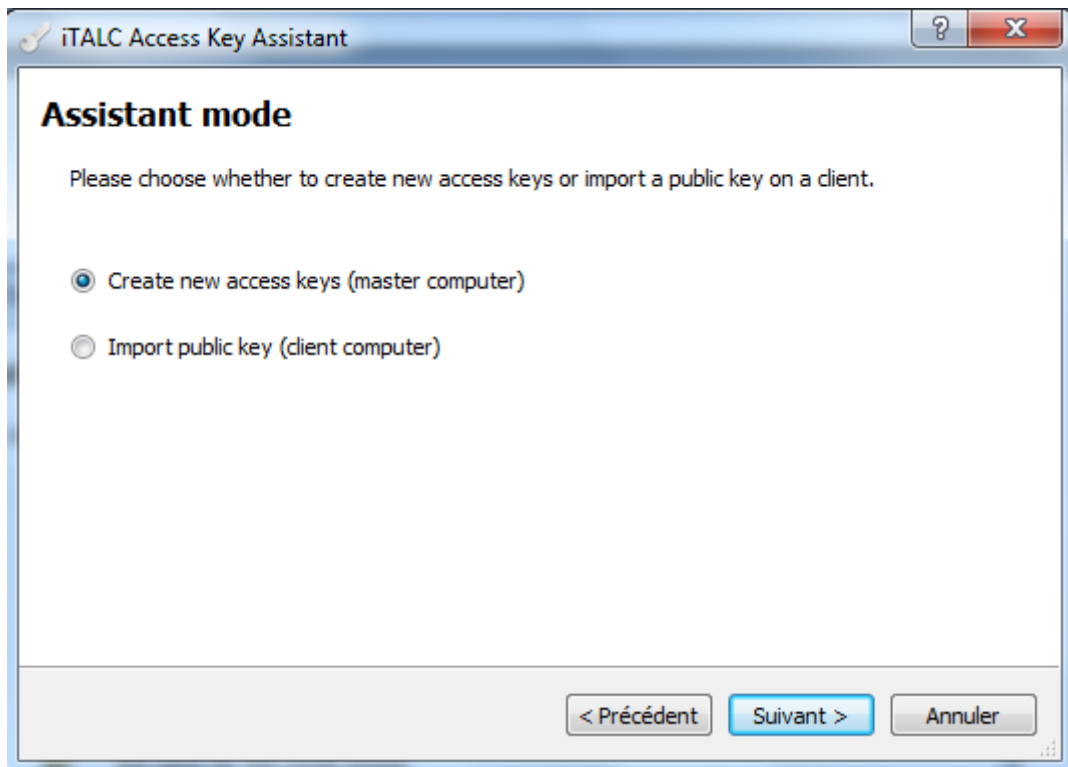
iTALC Access Key Assistant

?

X

Assistant mode

Please choose whether to create new access keys or import a public key on a client.

Create new access keys (master computer)

Import public key (client computer)

< Précédent

Suivant >

Annuler